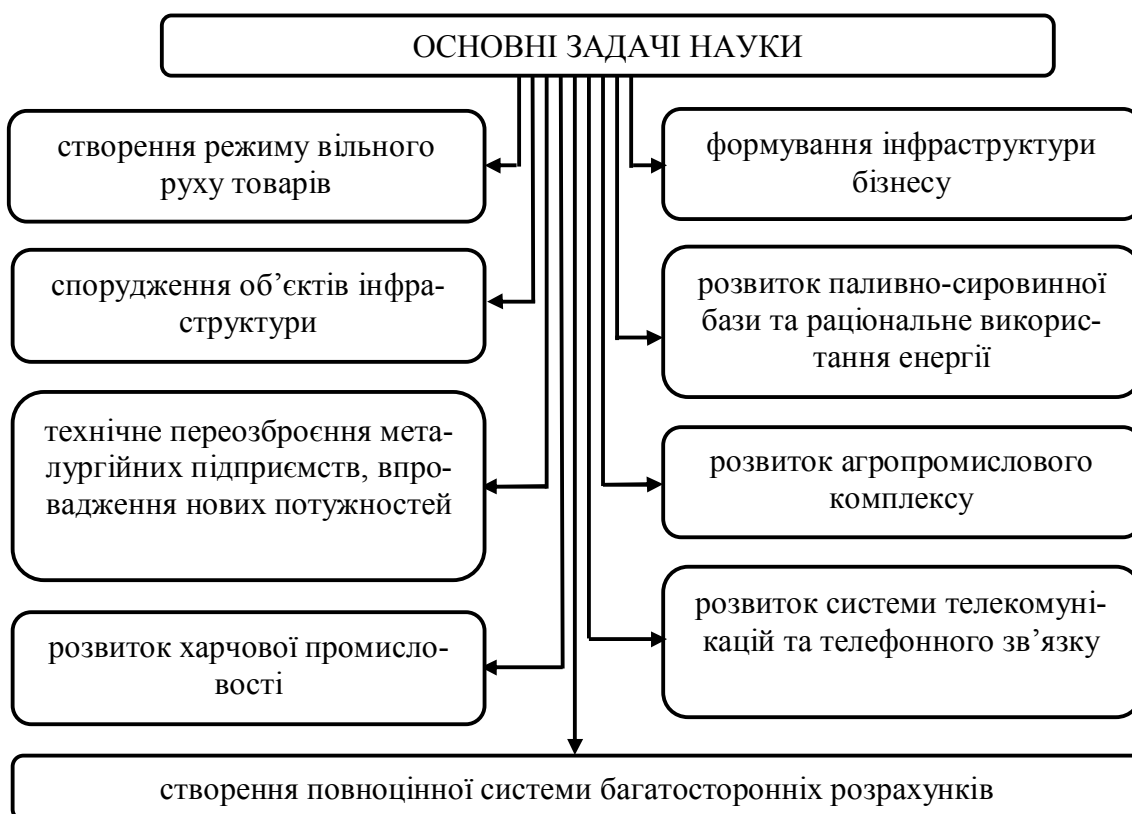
ОСНОВНІ ЗАДАЧІ НАУКИ

створення режиму вільного руху товарів

спорудження об'єктів інфраструктури

технічне переозброєння металургійних підприємств, впровадження нових потужностей

розвиток харчової промисловості

формування інфраструктури бізнесу

розвиток паливно-сировинної бази та раціональне використання енергії

розвиток агропромислового комплексу

розвиток системи телекомунікацій та телефонного зв'язку

створення повноцінної системи багатосторонніх розрахунків